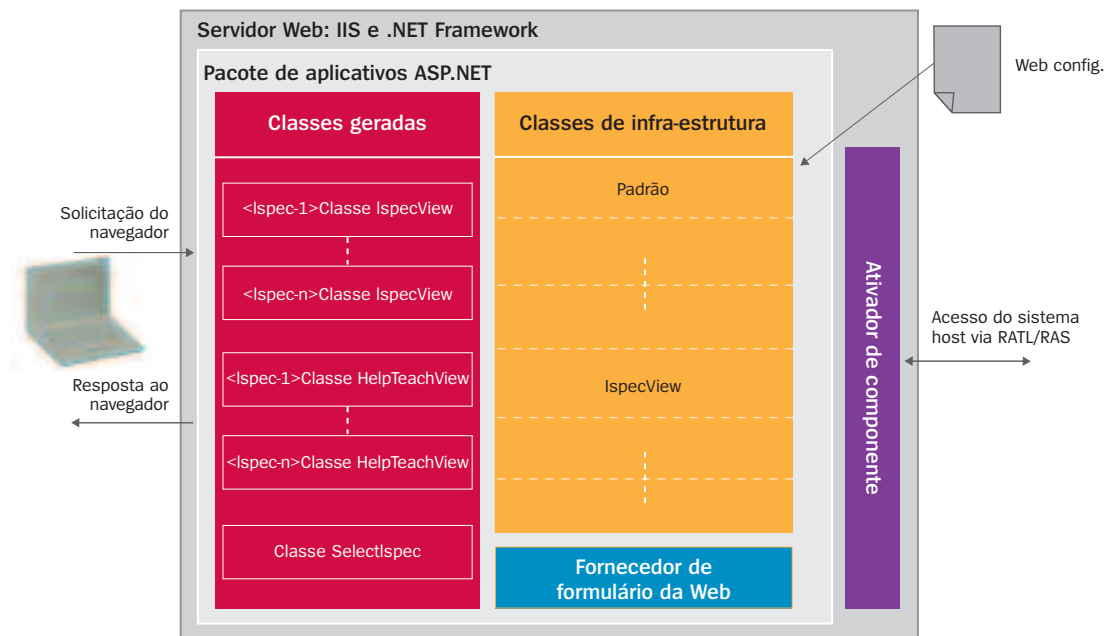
Servidor Web: IIS e .NET Framework

Web config.

Pacote de aplicativos ASP.NET

Classes geradas

Classes de infra-estrutura

Solicitação do navegador

<Ispec-1>Classe IspecView

<Ispec-n>Classe IspecView

<Ispec-1>Classe HelpTeachView

<Ispec-n>Classe HelpTeachView

Classe SelectIspec

Resposta ao navegador

Padrão

IspecView

Fornecedor de formulário da Web

Ativador de componente

Acesso do sistema host via RATL/RAS